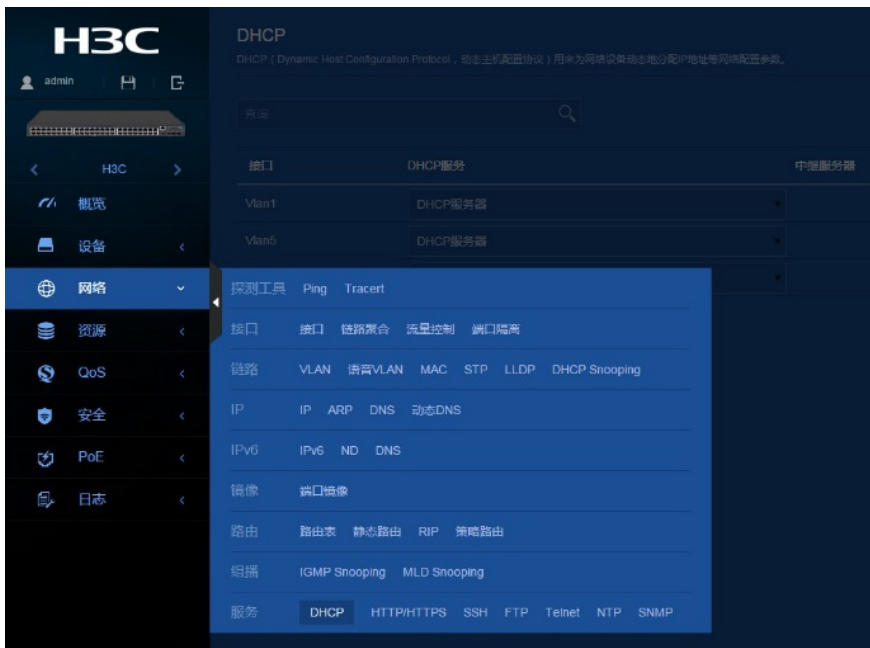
H3C

admin

H3C

概览

设备

网络

资源

QoS

安全

PoE

日志

DHCP

DHCP（Dynamic Host Configuration Protocol，动态主机配置协议）用来为网络设备动态地分配IP地址等网络配置参数。

搜索

| 接口 | DHCP服务 | 中继服务器 |
|---|---|---|
| Vlan1 | DHCP服务器 | |
| Vlan5 | DHCP服务器 | |

探测工具 Ping Tracert

接口 接口 链路聚合 流量控制 端口隔离

链路 VLAN 语音VLAN MAC STP LLDP DHCP Snooping

IP IP ARP DNS 动态DNS

IPv6 IPv6 ND DNS

镜像 端口镜像

路由 路由表 静态路由 RIP 策略路由

组播 IGMP Snooping MLD Snooping

服务 DHCP HTTP/HTTPS SSH FTP Telnet NTP SNMP